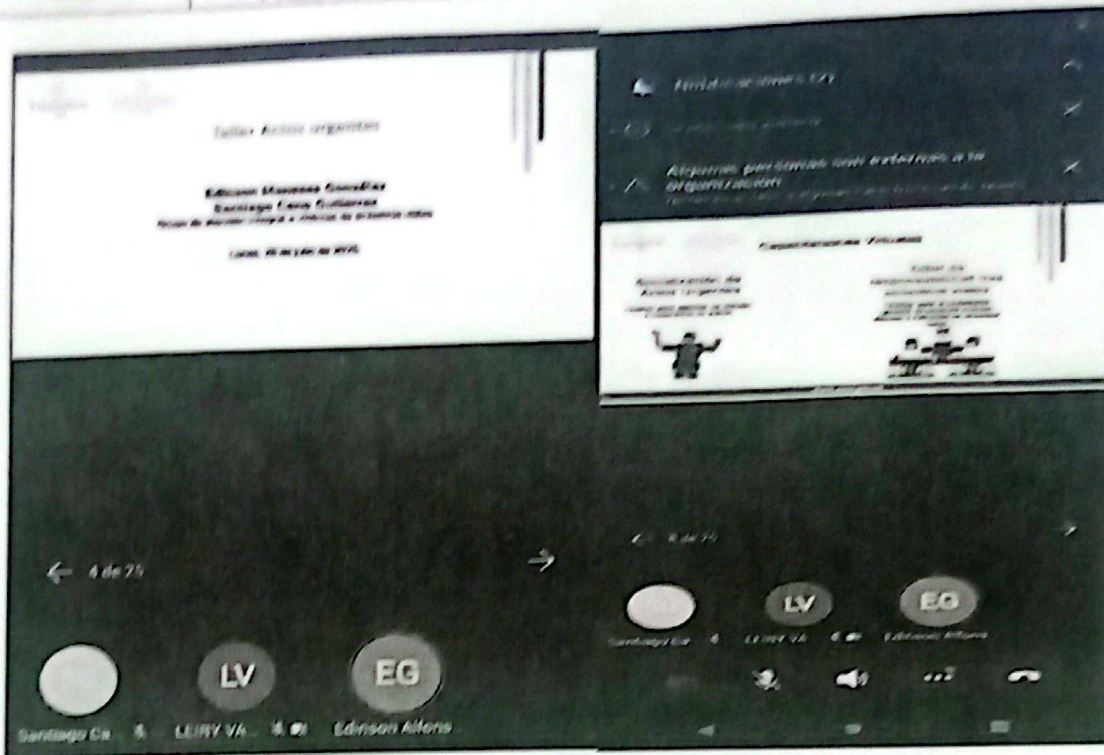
Taller Actos urgentes

Edinson Meneses González
Santiago Casa Gutiérrez
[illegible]

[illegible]

4 de 25

Santiago Ca

LV

LEIRY VA...

EG

Edinson Alfons

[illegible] (2)

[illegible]

Algunas personas son externas a la organización

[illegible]

Capacitaciones Virtuales

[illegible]

4 de 25

Santiago Ca

LV

LEIRY VA

EG

Edinson Alfons